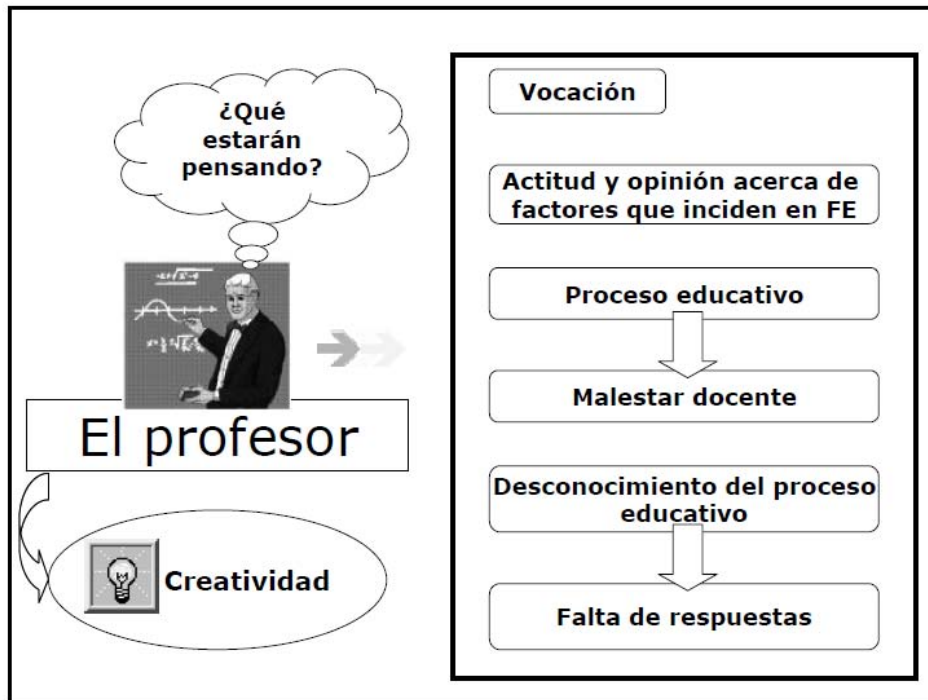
¿Qué estarán pensando?

El profesor

Creatividad

Vocación

Actitud y opinión acerca de factores que inciden en FE

Proceso educativo

Malestar docente

Desconocimiento del proceso educativo

Falta de respuestas